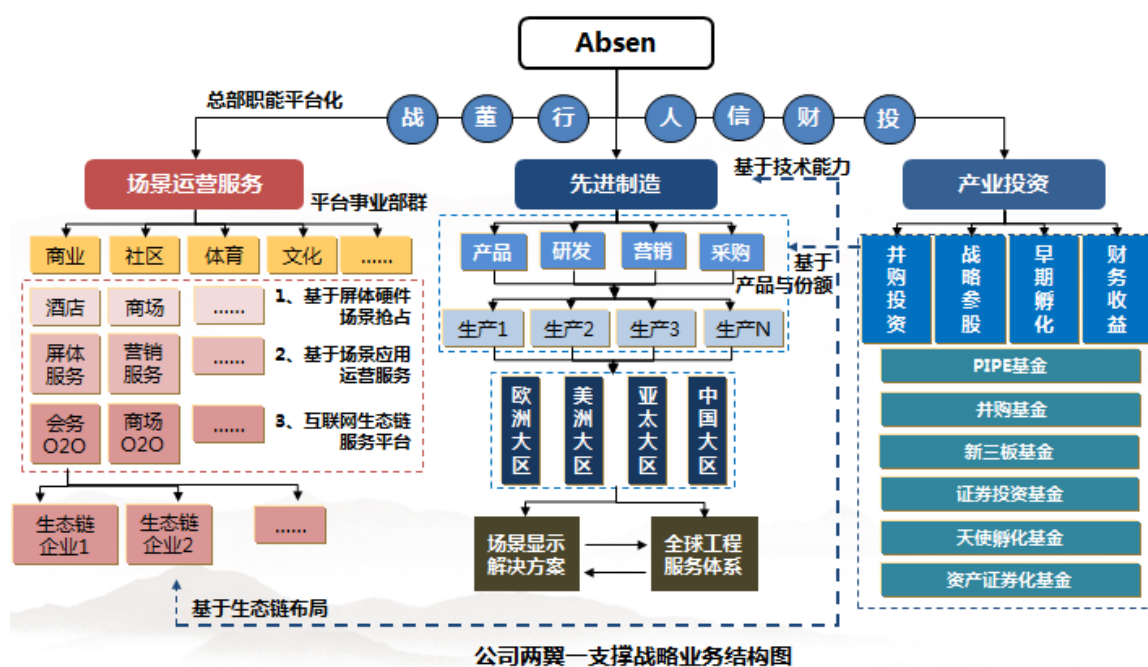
Absen

总部职能平台化

战 董 行 人 信 财 投

场景运营服务

平台事业部群

商业 社区 体育 文化 ......

酒店 商场 ......

1、基于屏体硬件场景抢占

屏体服务 营销服务 ......

2、基于场景应用运营服务

会务O2O 商场O2O ......

3、互联网生态链服务平台

生态链企业1 生态链企业2 ......

基于生态链布局

先进制造

基于技术能力

产品 研发 营销 采购

基于产品与份额

生产1 生产2 生产3 生产N

欧洲大区 美洲大区 亚太大区 中国大区

场景显示解决方案

全球工程服务体系

产业投资

并购投资 战略参股 早期孵化 财务收益

PIPE基金

并购基金

新三板基金

证券投资基金

天使孵化基金

资产证券化基金

公司两翼一支撑战略业务结构图